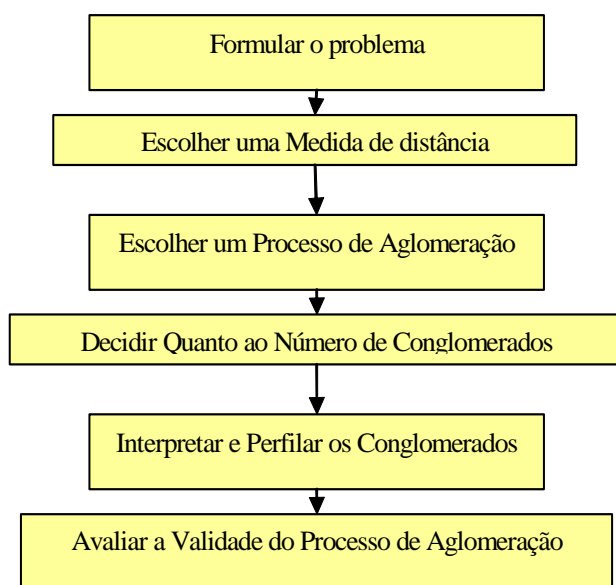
Formular o problema

Escolher uma Medida de distância

Escolher um Processo de Aglomeração

Decidir Quanto ao Número de Conglomerados

Interpretar e Perfilar os Conglomerados

Avaliar a Validade do Processo de Aglomeração